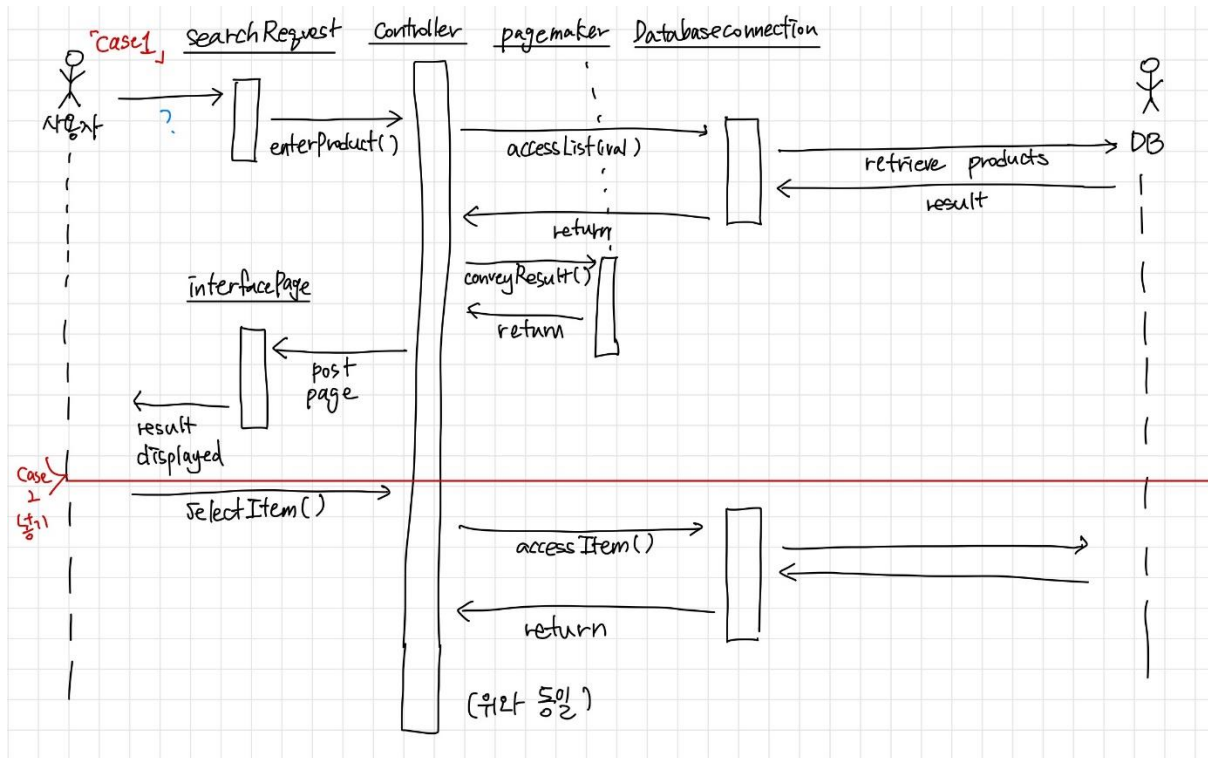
「Case1」 searchRequest Controller pagemaker Databaseconnection

사용자

?

enterProduct()

accessList(val)

DB

retrieve products

result

return

conveyResult()

interfacePage

return

post page

result displayed

Case 2 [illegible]

selectItem()

accessItem()

return

(위와 동일)